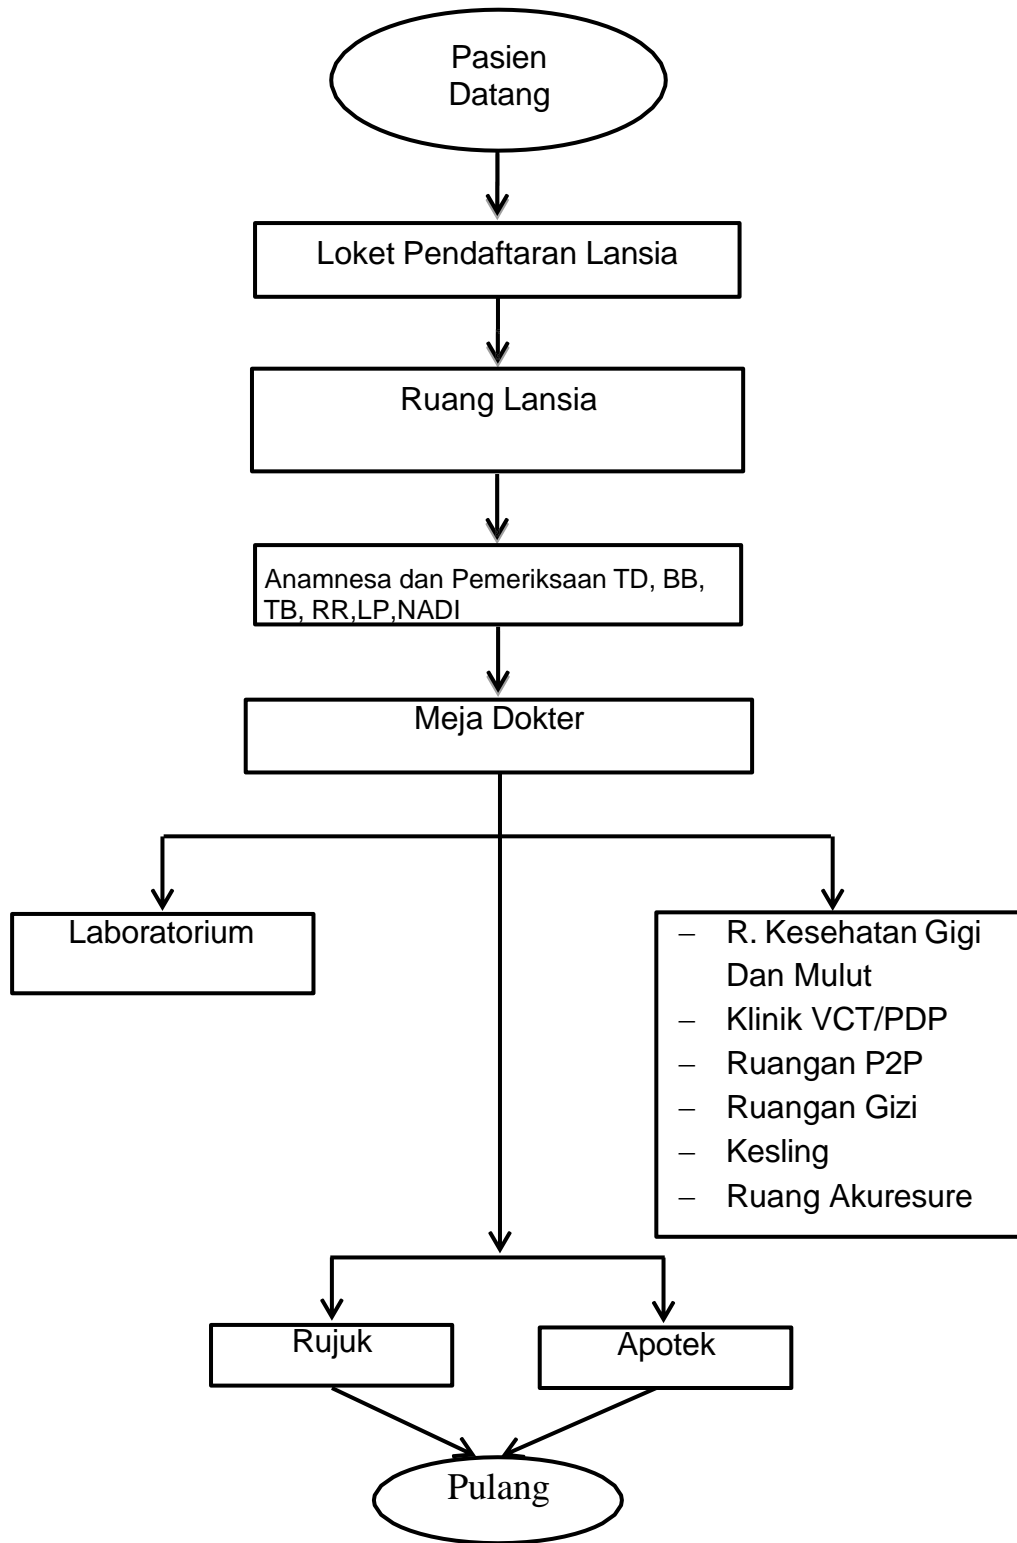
Pasien Datang

Loket Pendaftaran Lansia

Ruang Lansia

Anamnesa dan Pemeriksaan TD, BB, TB, RR,LP,NADI

Meja Dokter

Laboratorium

- R. Kesehatan Gigi Dan Mulut
- Klinik VCT/PDP
- Ruangan P2P
- Ruangan Gizi
- Kesling
- Ruang Akuresure

Rujuk

Apotek

Pulang